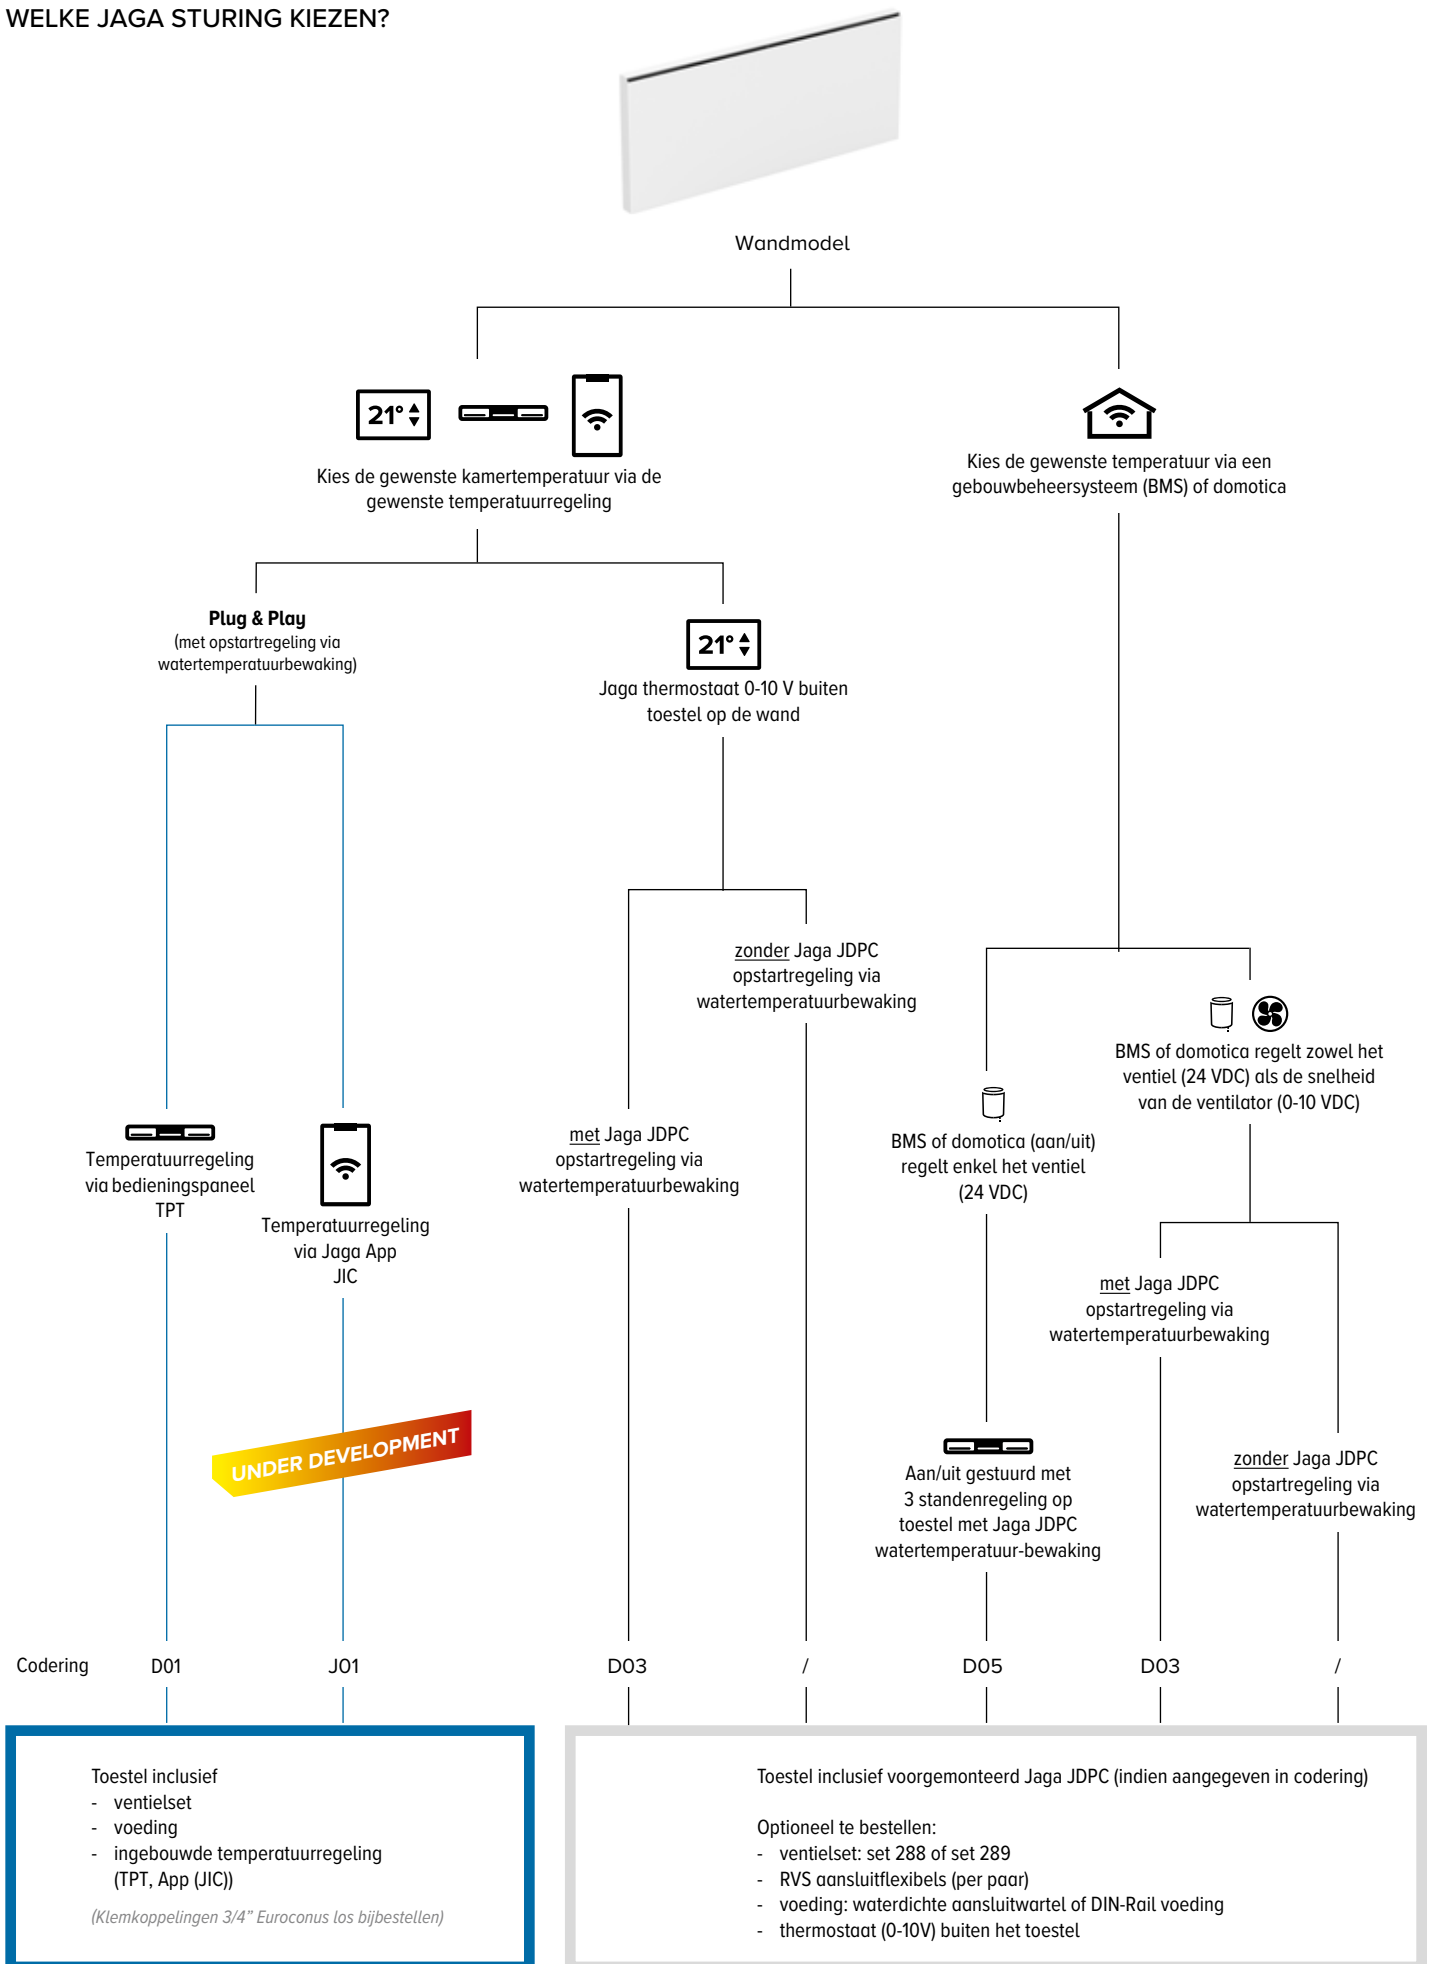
WELKE JAGA STURING KIEZEN?

Wandmodel

21°

Kies de gewenste kamertemperatuur via de gewenste temperatuurregeling

Kies de gewenste temperatuur via een gebouwbeheersysteem (BMS) of domotica

**Plug & Play**
(met opstartregeling via watertemperatuurbewaking)

21°

Jaga thermostaat 0-10 V buiten toestel op de wand

zonder Jaga JDPC opstartregeling via watertemperatuurbewaking

BMS of domotica regelt zowel het ventiel (24 VDC) als de snelheid van de ventilator (0-10 VDC)

Temperatuurregeling via bedieningspaneel TPT

Temperatuurregeling via Jaga App JIC

met Jaga JDPC opstartregeling via watertemperatuurbewaking

BMS of domotica (aan/uit) regelt enkel het ventiel (24 VDC)

met Jaga JDPC opstartregeling via watertemperatuurbewaking

UNDER DEVELOPMENT

Aan/uit gestuurd met 3 standenregeling op toestel met Jaga JDPC watertemperatuur-bewaking

zonder Jaga JDPC opstartregeling via watertemperatuurbewaking

Codering D01 J01 D03 / D05 D03 /

Toestel inclusief
- ventielset
- voeding
- ingebouwde temperatuurregeling (TPT, App (JIC))

(Klemkoppelingen 3/4" Euroconus los bijbestellen)

Toestel inclusief voorgemonteerd Jaga JDPC (indien aangegeven in codering)

Optioneel te bestellen:
- ventielset: set 288 of set 289
- RVS aansluitflexibels (per paar)
- voeding: waterdichte aansluitwartel of DIN-Rail voeding
- thermostaat (0-10V) buiten het toestel